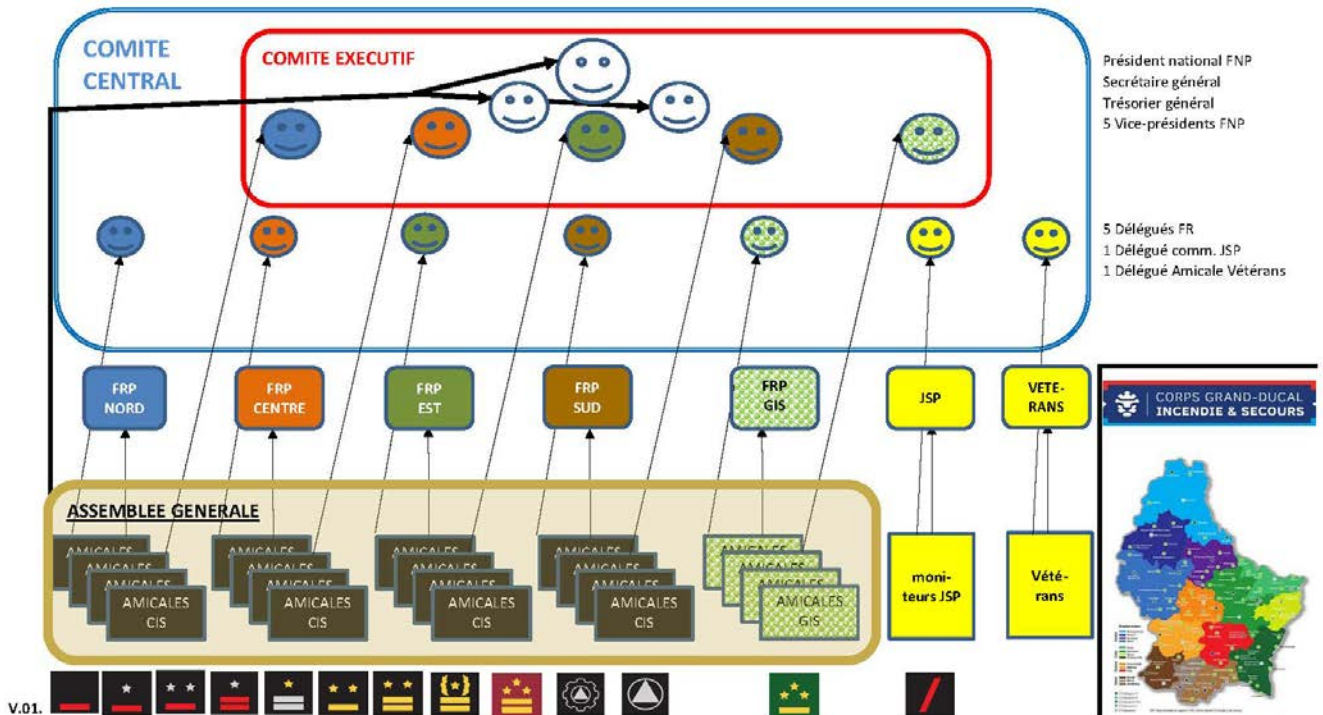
COMITE CENTRAL

COMITE EXECUTIF

Président national FNP
Secrétaire général
Trésorier général
5 Vice-présidents FNP

5 Délégués FR
1 Délégué comm. JSP
1 Délégué Amicale Vétérans

FRP NORD

FRP CENTRE

FRP EST

FRP SUD

FRP GIS

JSP

VETERANS

CORPS GRAND-DUCAL INCENDIE & SECOURS

ASSEMBLEE GENERALE

AMICALES
AMICALES
AMICALES
AMICALES CIS

AMICALES
AMICALES
AMICALES
AMICALES CIS

AMICALES
AMICALES
AMICALES
AMICALES CIS

AMICALES
AMICALES
AMICALES
AMICALES CIS

AMICALES
AMICALES
AMICALES
AMICALES GIS

moniteurs JSP

Vétérans

V.01.